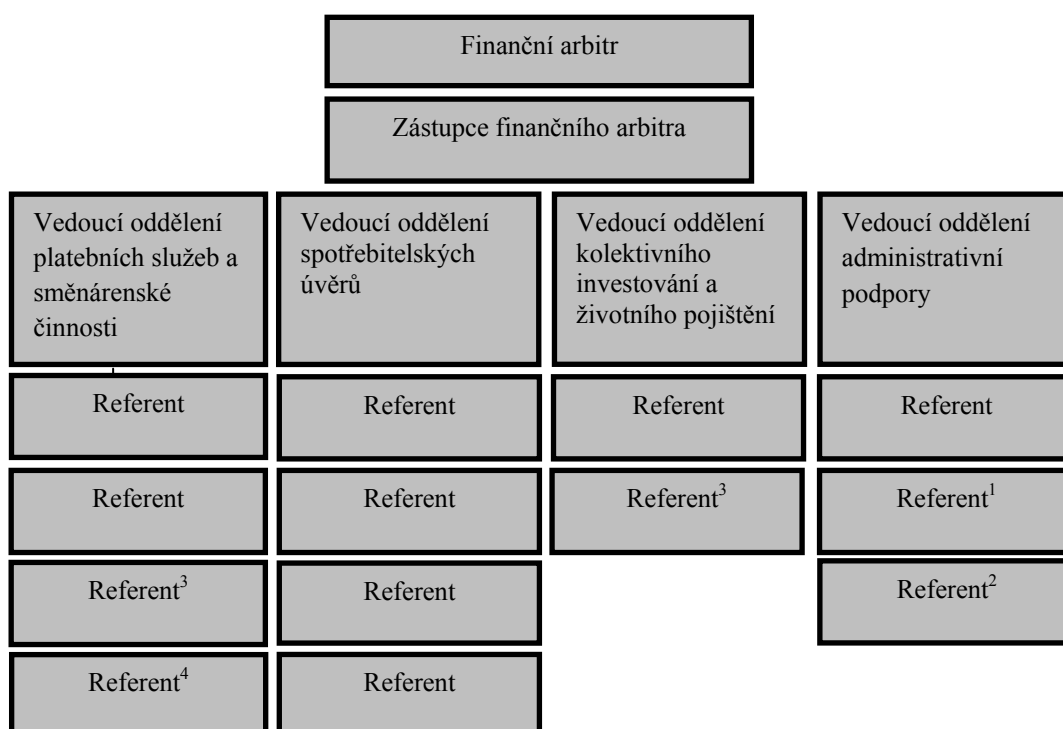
Finanční arbitr

Zástupce finančního arbitra

Vedoucí oddělení platebních služeb a směnárenské činnosti

Referent

Referent

Referent$^3$

Referent$^4$

Vedoucí oddělení spotřebitelských úvěrů

Referent

Referent

Referent

Referent

Vedoucí oddělení kolektivního investování a životního pojištění

Referent

Referent$^3$

Vedoucí oddělení administrativní podpory

Referent

Referent$^1$

Referent$^2$